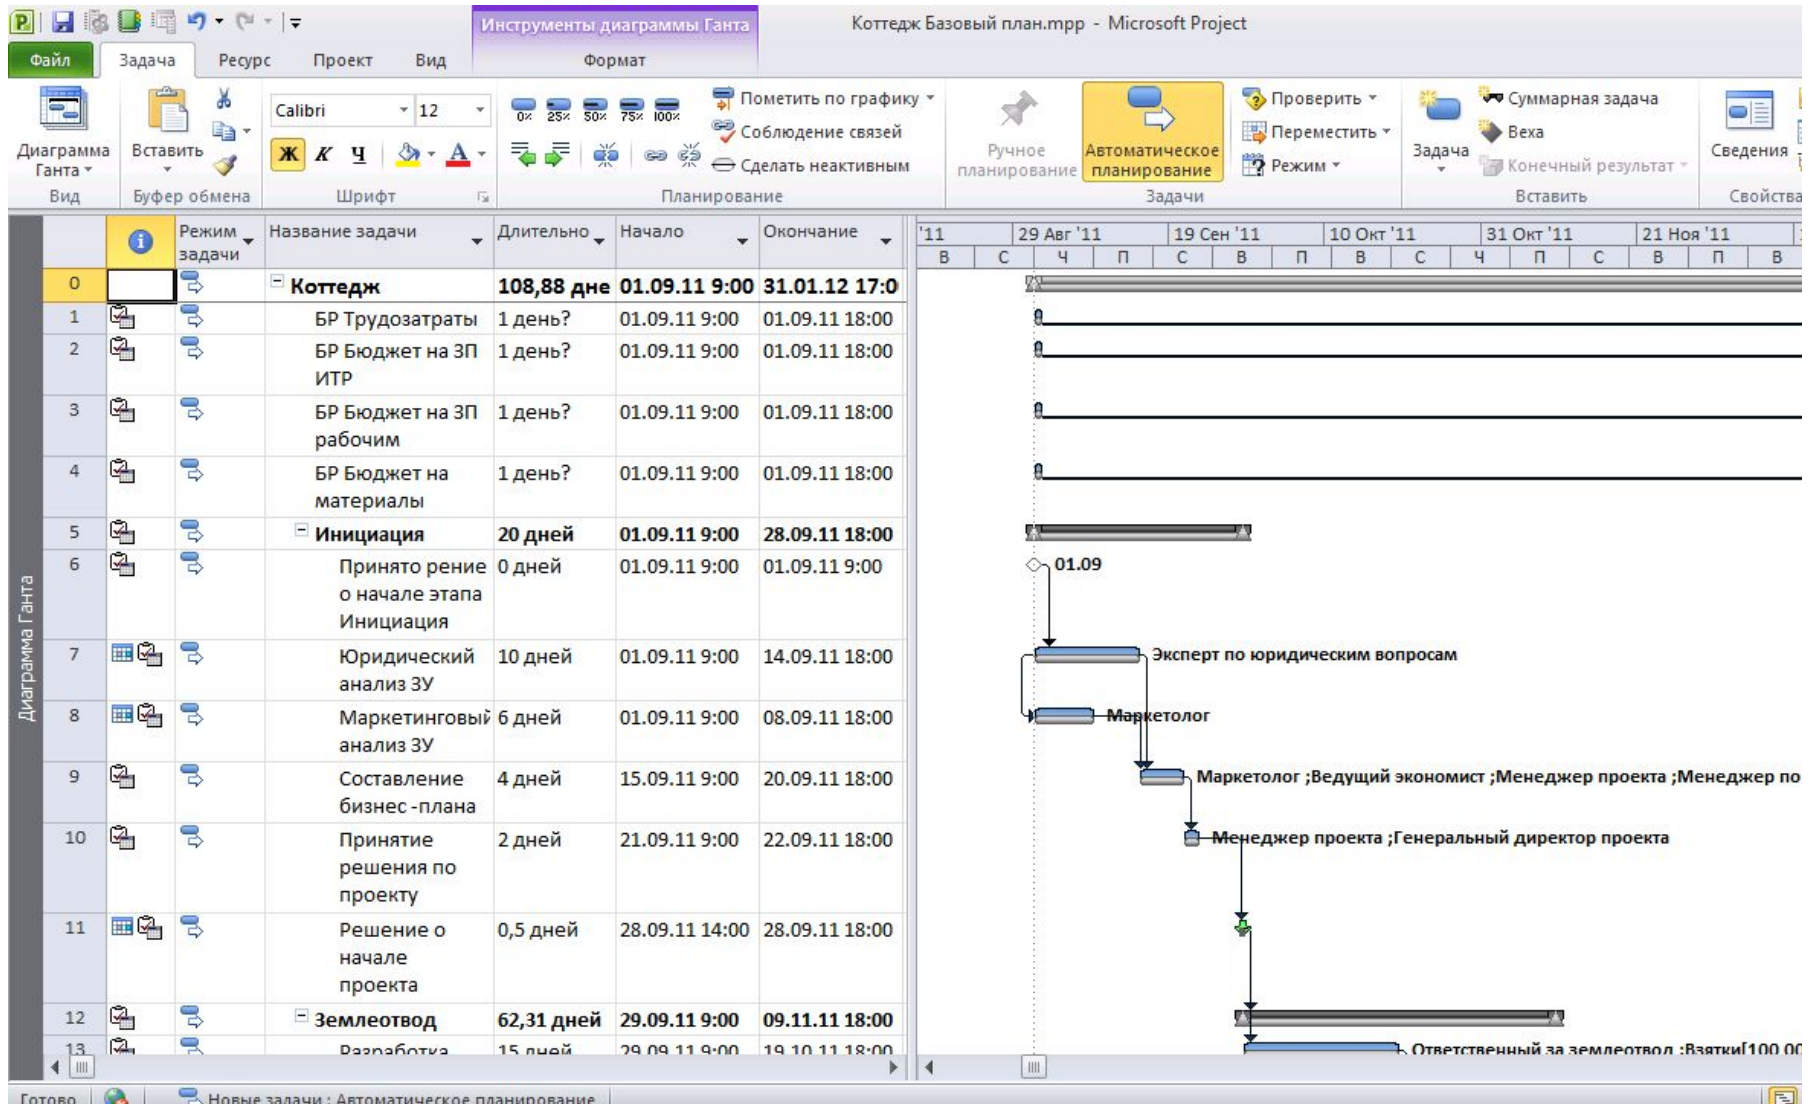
Инструменты диаграммы Ганта

Коттедж Базовый план.mpp - Microsoft Project

Файл Задача Ресурс Проект Вид Формат

Диаграмма Ганта Вставить Calibri 12 Ж К Ч
Пометить по графику Соблюдение связей Сделать неактивным
Ручное планирование Автоматическое планирование
Проверить Переместить Режим
Задача Суммарная задача Веха Конечный результат
Сведения

Вид Буфер обмена Шрифт Планирование Задачи Вставить Свойства

0% 25% 50% 75% 100%

Диаграмма Ганта

| | Режим задачи | Название задачи | Длительность | Начало | Окончание |
|---|---|---|---|---|---|
| 0 | | Коттедж | 108,88 дне | 01.09.11 9:00 | 31.01.12 17:0 |
| 1 | | БР Трудозатраты | 1 день? | 01.09.11 9:00 | 01.09.11 18:00 |
| 2 | | БР Бюджет на ЗП ИТР | 1 день? | 01.09.11 9:00 | 01.09.11 18:00 |
| 3 | | БР Бюджет на ЗП рабочим | 1 день? | 01.09.11 9:00 | 01.09.11 18:00 |
| 4 | | БР Бюджет на материалы | 1 день? | 01.09.11 9:00 | 01.09.11 18:00 |
| 5 | | Инициация | 20 дней | 01.09.11 9:00 | 28.09.11 18:00 |
| 6 | | Принято рение о начале этапа Инициация | 0 дней | 01.09.11 9:00 | 01.09.11 9:00 |
| 7 | | Юридический анализ ЗУ | 10 дней | 01.09.11 9:00 | 14.09.11 18:00 |
| 8 | | Маркетинговый анализ ЗУ | 6 дней | 01.09.11 9:00 | 08.09.11 18:00 |
| 9 | | Составление бизнес-плана | 4 дней | 15.09.11 9:00 | 20.09.11 18:00 |
| 10 | | Принятие решения по проекту | 2 дней | 21.09.11 9:00 | 22.09.11 18:00 |
| 11 | | Решение о начале проекта | 0,5 дней | 28.09.11 14:00 | 28.09.11 18:00 |
| 12 | | Землеотвод | 62,31 дней | 29.09.11 9:00 | 09.11.11 18:00 |
| 13 | | Разработка | 15 дней | 29.09.11 9:00 | 19.10.11 18:00 |

'11 29 Авг '11 19 Сен '11 10 Окт '11 31 Окт '11 21 Ноя '11
В С Ч П С В П В С Ч П С В П В

01.09
Эксперт по юридическим вопросам
Маркетолог
Маркетолог ;Ведущий экономист ;Менеджер проекта ;Менеджер по
Менеджер проекта ;Генеральный директор проекта
Ответственный за землеотвод ;Взятки[100 00

Готово Новые задачи : Автоматическое планирование